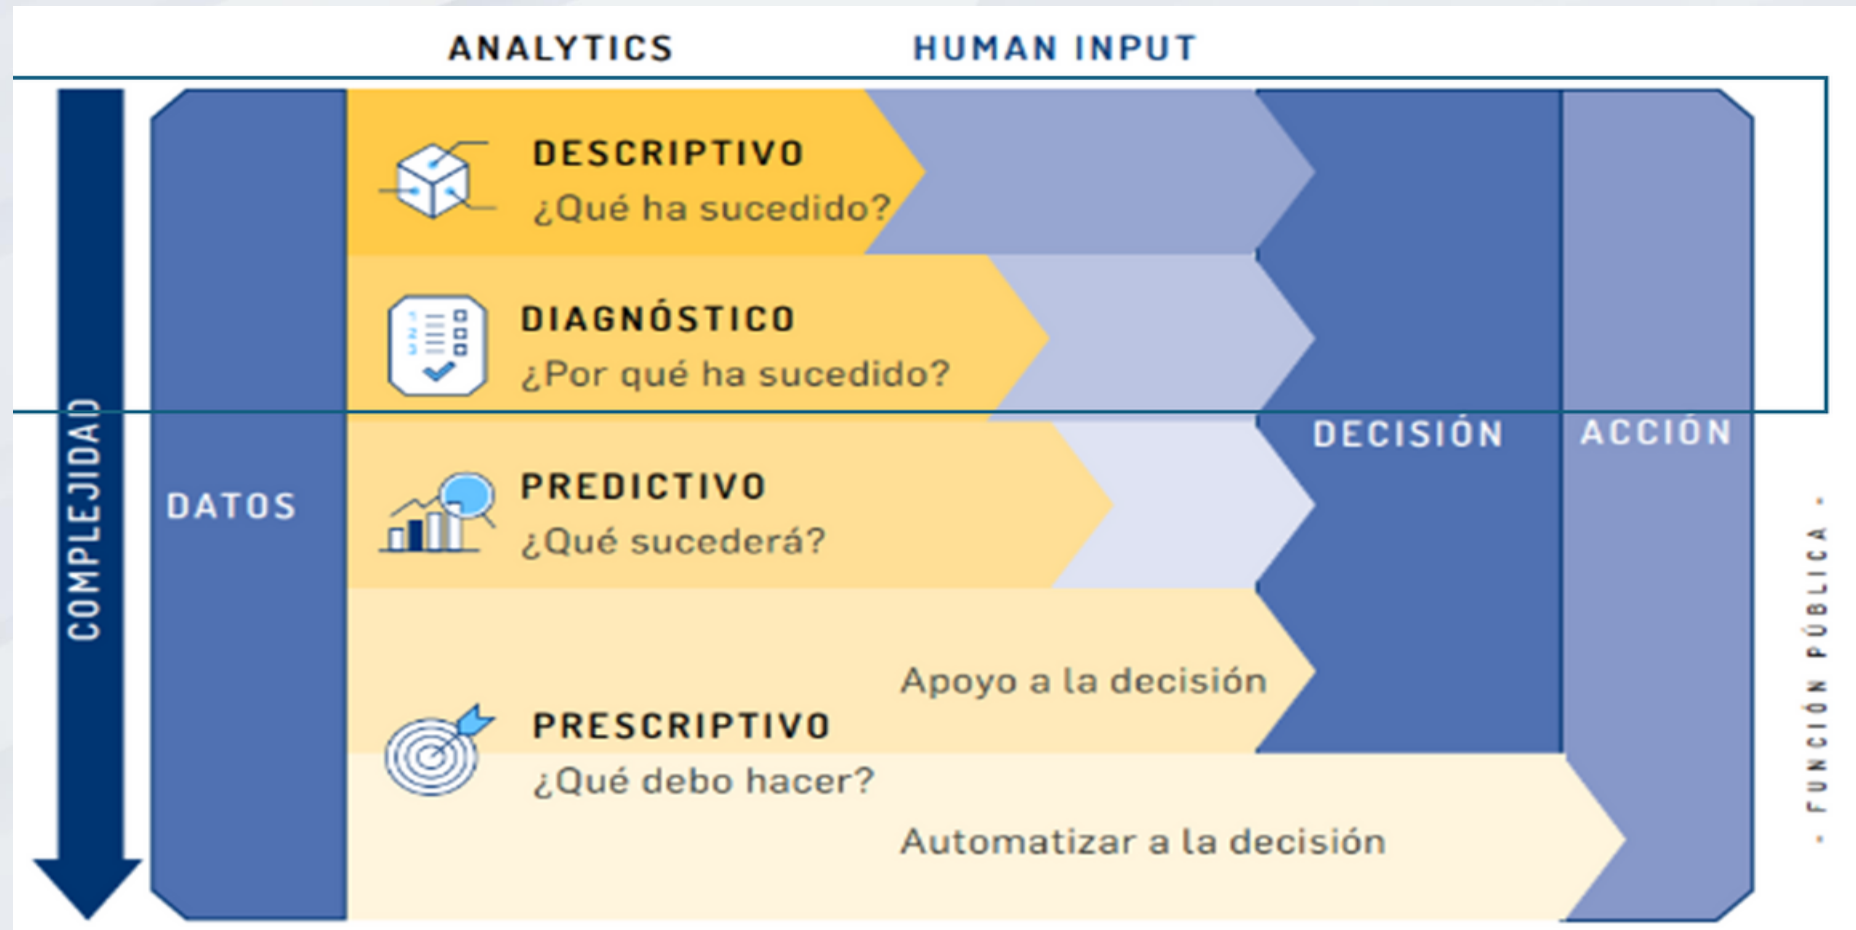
ANALYTICS
HUMAN INPUT

COMPLEJIDAD

DATOS

DESCRIPTIVO
¿Qué ha sucedido?

DIAGNÓSTICO
¿Por qué ha sucedido?

PREDICTIVO
¿Qué sucederá?

Apoyo a la decisión

PRESCRIPTIVO
¿Qué debo hacer?

Automatizar a la decisión

DECISIÓN

ACCIÓN

· FUNCIÓN PÚBLICA ·